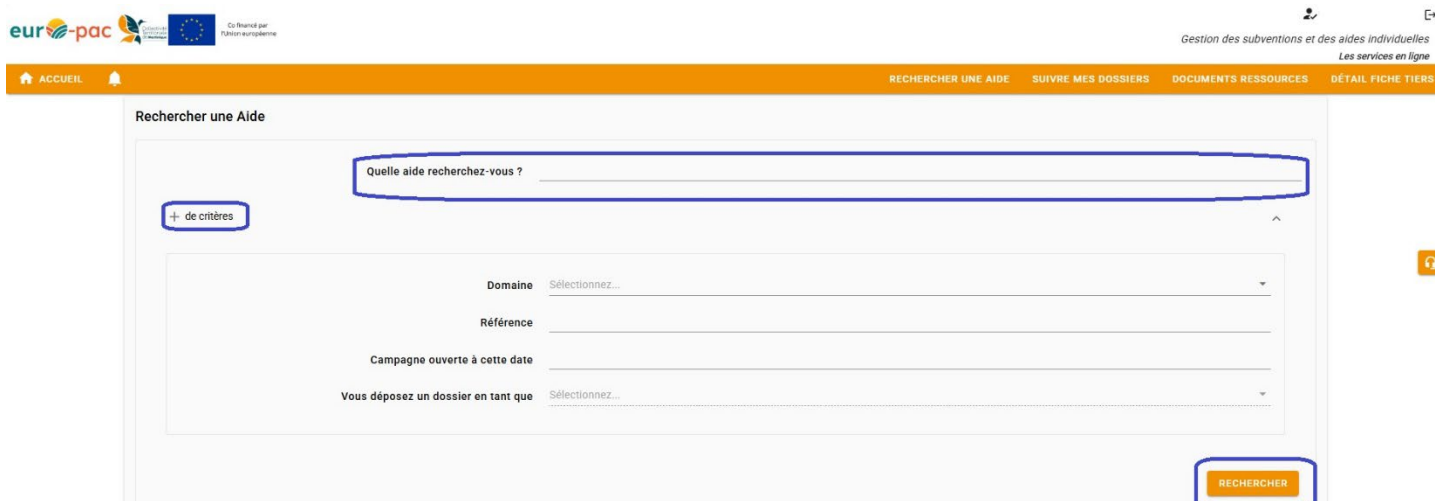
eur-pac Collectivité Territoriale de Martinique Co financé par l'Union européenne

Gestion des subventions et des aides individuelles
Les services en ligne

ACCUEIL RECHERCHER UNE AIDE SUIVRE MES DOSSIERS DOCUMENTS RESSOURCES DÉTAIL FICHE TIERS

Rechercher une Aide

Quelle aide recherchez-vous ?

+ de critères

Domaine Sélectionnez...

Référence

Campagne ouverte à cette date

Vous déposez un dossier en tant que Sélectionnez...

RECHERCHER